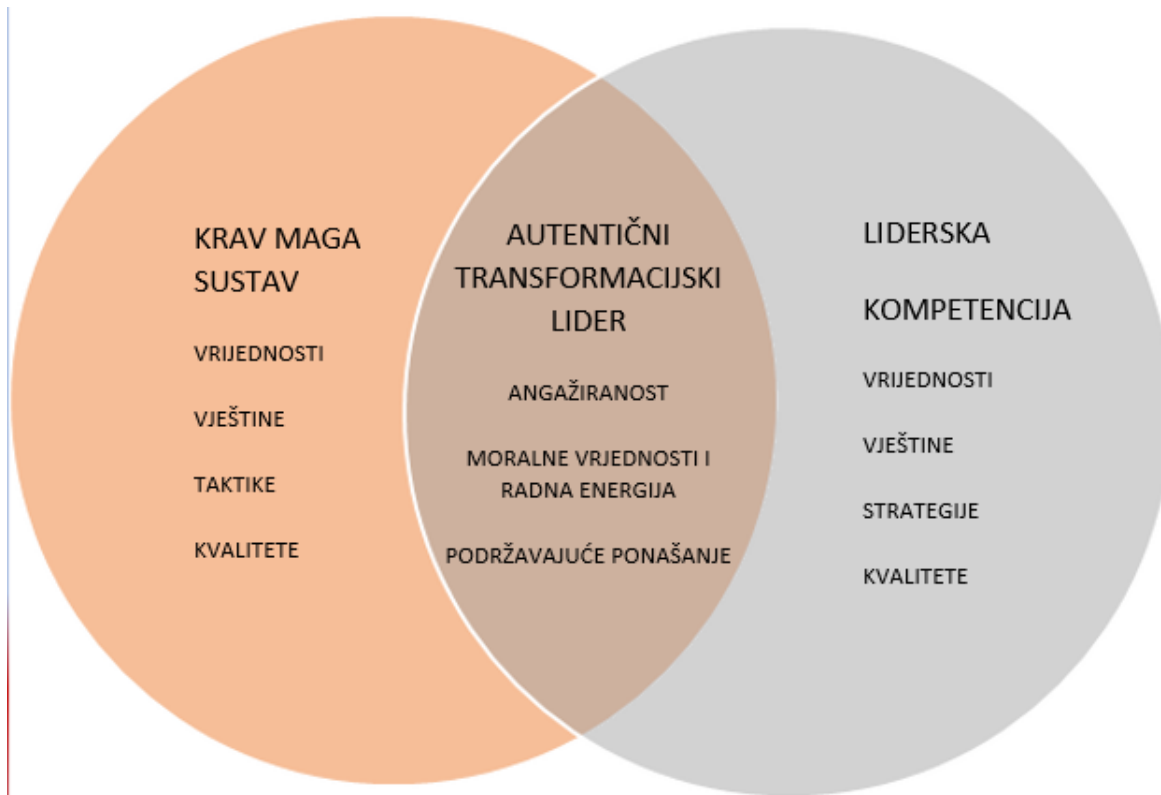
KRAV MAGA SUSTAV

VRIJEDNOSTI

VJEŠTINE

TAKTIKE

KVALITETE

AUTENTIČNI TRANSFORMACIJSKI LIDER

ANGAŽIRANOST

MORALNE VRJEDNOSTI I RADNA ENERGIJA

PODRŽAVAJUĆE PONAŠANJE

LIDERSKA

KOMPETENCIJA

VRIJEDNOSTI

VJEŠTINE

STRATEGIJE

KVALITETE